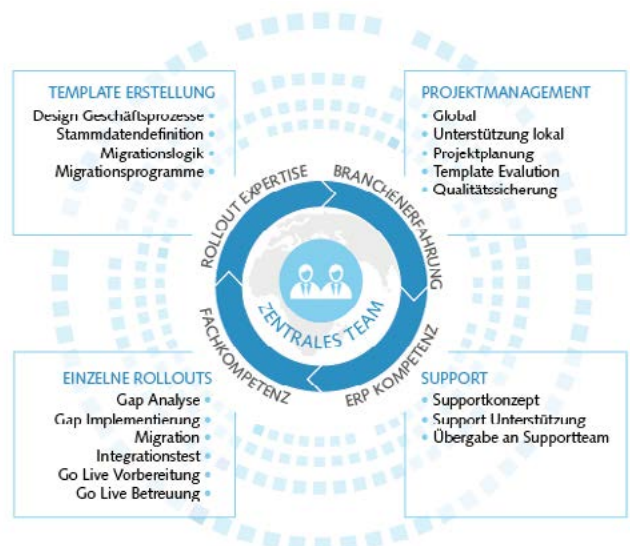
TEMPLATE ERSTELLUNG
Design Geschäftsprozesse
Stammdatendefinition
Migrationslogik
Migrationsprogramme

PROJEKTMANAGEMENT
Global
Unterstützung lokal
Projektplanung
Template Evalution
Qualitätssicherung

ROLLOUT EXPERTISE
BRANCHENERFAHRUNG
ZENTRALES TEAM
FACHKOMPETENZ
ERP KOMPETENZ

EINZELNE ROLLOUTS
Gap Analyse
Gap Implementierung
Migration
Integrationstest
Go Live Vorbereitung
Go Live Betreuung

SUPPORT
Supportkonzept
Support Unterstützung
Übergabe an Supportteam